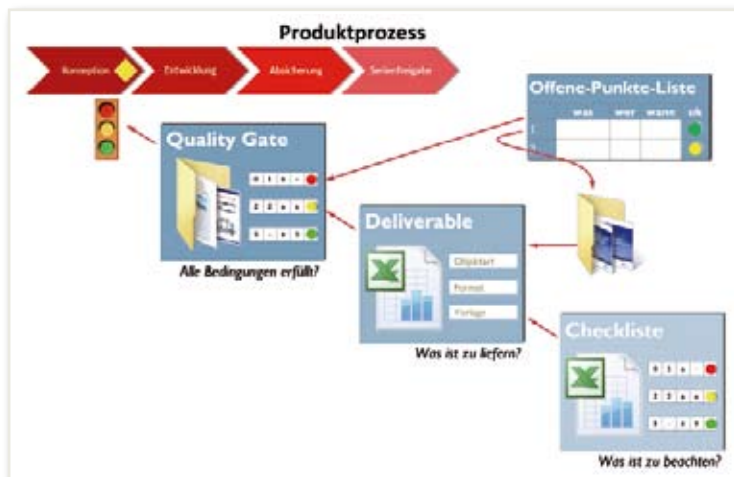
Produktprozess

Konzeption

Entwicklung

Absicherung

Serienfreigabe

Offene-Punkte-Liste

| | was | wer | wann | ok |
|---|---|---|---|---|
| 1 | | | | |
| 2 | | | | |

Quality Gate

Alle Bedingungen erfüllt?

Deliverable

Objektart

Format

Vorlage

Was ist zu liefern?

Checkliste

Was ist zu beachten?